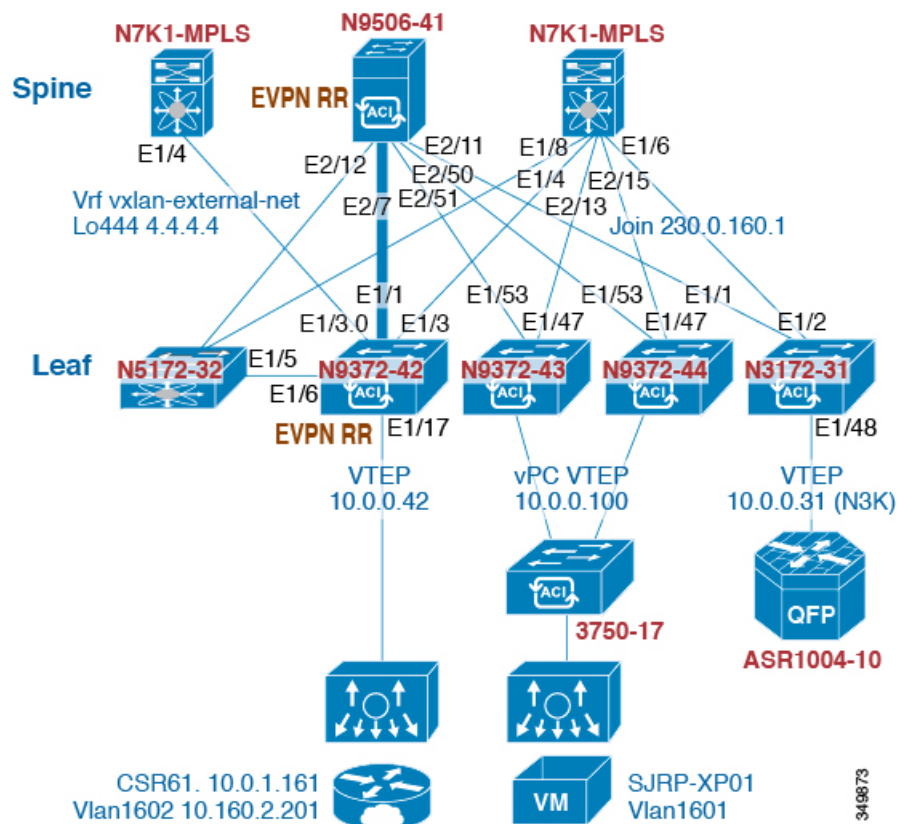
N7K1-MPLS
N9506-41
N7K1-MPLS
Spine
EVPN RR
ACI
E1/4
E2/12
E2/11
E2/50
E1/8
E1/6
E1/4
E2/15
Vrf vxlan-external-net
Lo444 4.4.4.4
E2/7
E2/51
E2/13
Join 230.0.160.1
E1/1
E1/53
E1/53
E1/1
E1/3.0
E1/3
E1/47
E1/47
E1/2
Leaf
N5172-32
E1/5
N9372-42
N9372-43
N9372-44
N3172-31
E1/6
ACI
ACI
ACI
ACI
EVPN RR
E1/17
E1/48
VTEP
10.0.0.42
vPC VTEP
10.0.0.100
VTEP
10.0.0.31 (N3K)
ACI
QFP
3750-17
ASR1004-10
CSR61. 10.0.1.161
Vlan1602 10.160.2.201
VM
SJRP-XP01
Vlan1601
349873